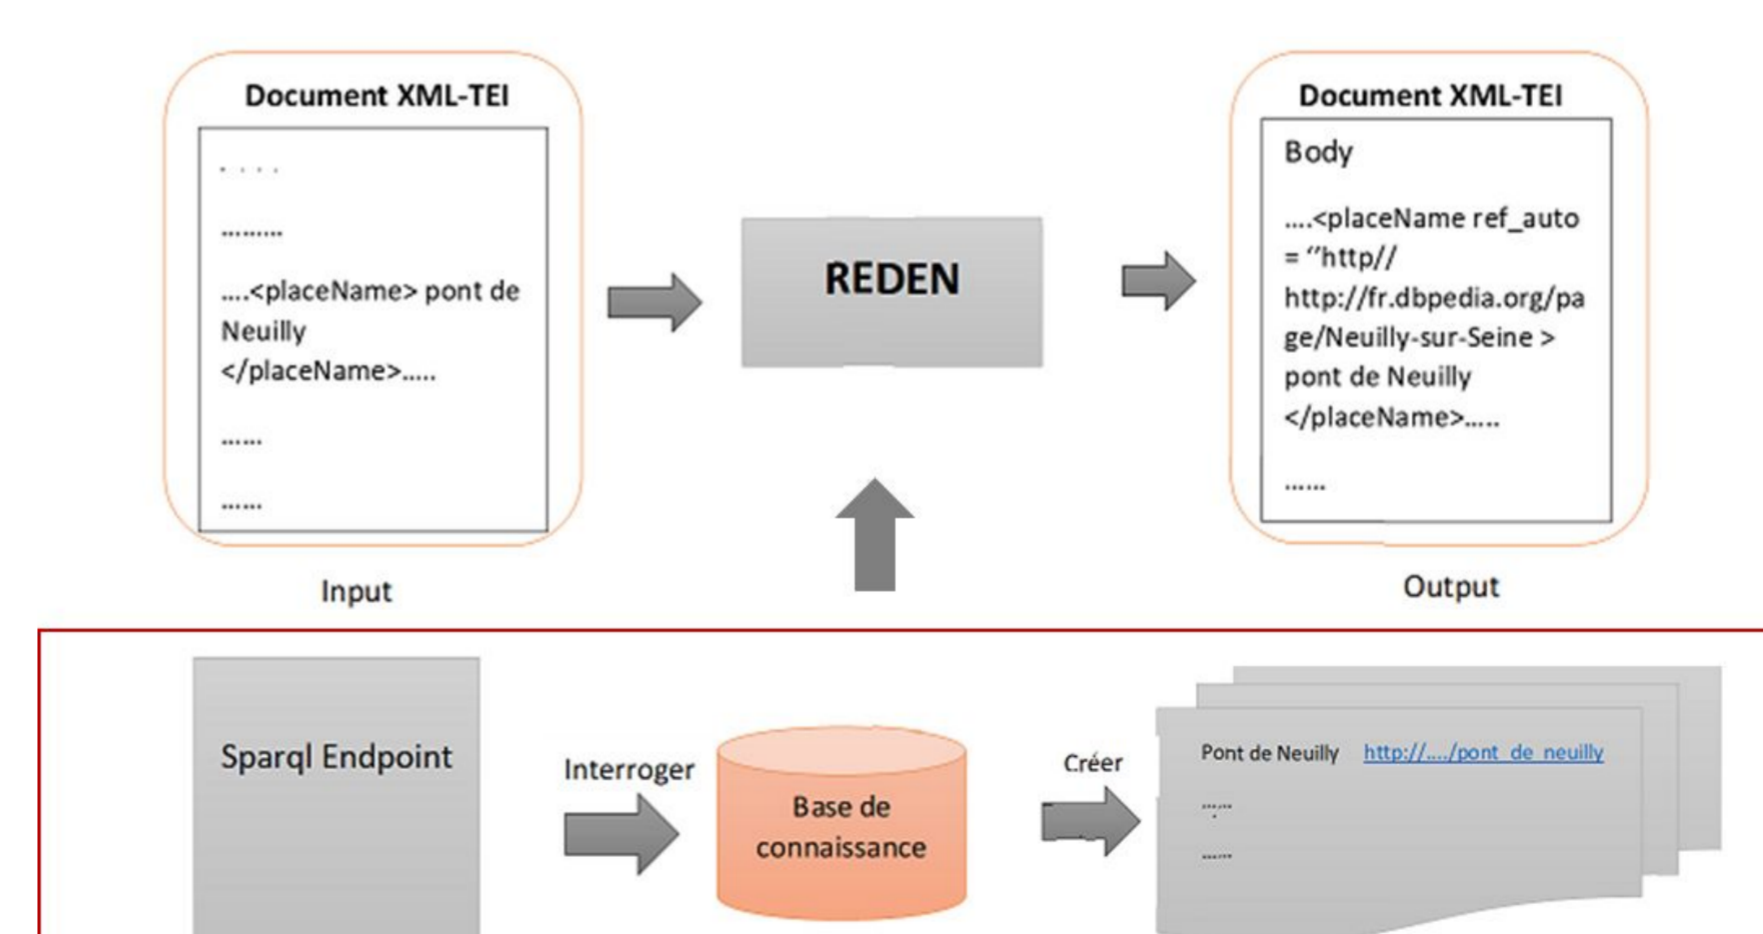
Document XML-TEI

. . . .

.........

....<placeName> pont de Neuilly </placeName>.....

......

......

Input

REDEN

Document XML-TEI

Body

....<placeName ref_auto = ''http// http://fr.dbpedia.org/page/Neuilly-sur-Seine > pont de Neuilly </placeName>.....

......

Output

Sparql Endpoint

Interroger

Base de connaissance

Créer

Pont de Neuilly http://..../pont_de_neuilly

......

......